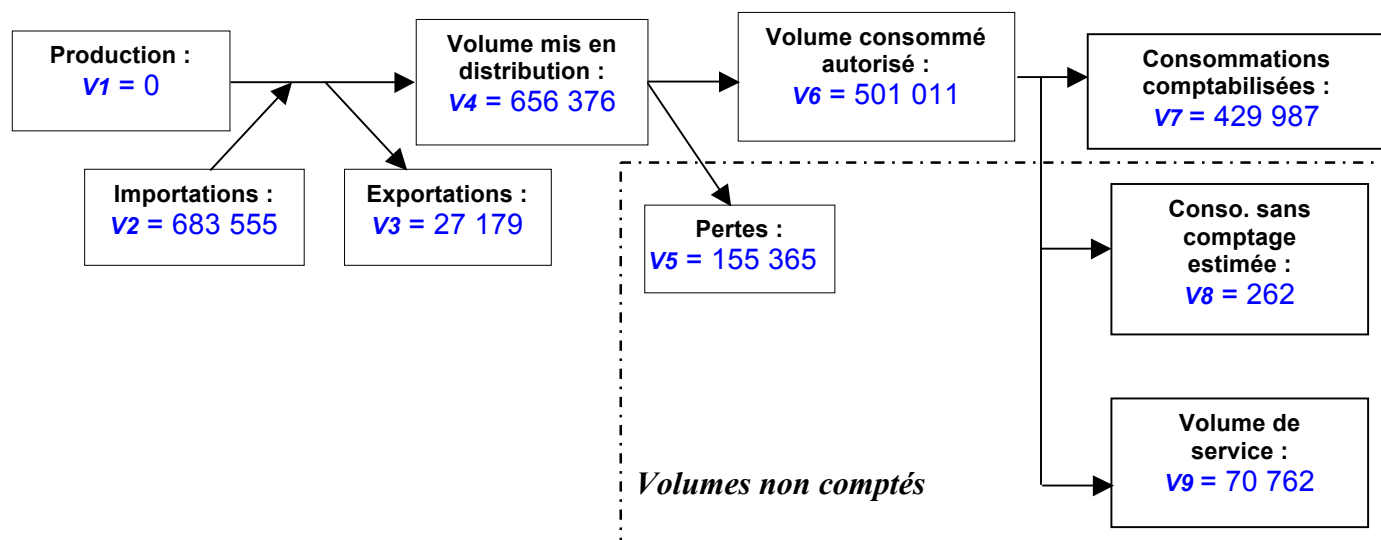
Production :
V1 = 0

Importations :
V2 = 683 555

Exportations :
V3 = 27 179

Volume mis en distribution :
V4 = 656 376

Pertes :
V5 = 155 365

Volume consommé autorisé :
V6 = 501 011

Consommations comptabilisées :
V7 = 429 987

Conso. sans comptage estimée :
V8 = 262

Volume de service :
V9 = 70 762

Volumes non comptés